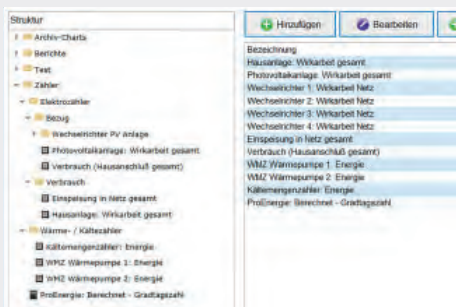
Struktur
Archiv-Charts
Berichte
Test
Zähler
Elektrozähler
Bezug
Wechselrichter PV Anlage
Photovoltaikanlage: Wirkarbeit gesamt
Verbrauch (Hausanschluß gesamt)
Verbrauch
Einspeisung in Netz gesamt
Hausanlage: Wirkarbeit gesamt
Wärme- / Kältezähler
Kältemengenzähler: Energie
WMZ Wärmepumpe 1: Energie
WMZ Wärmepumpe 2: Energie
ProEnergie: Berechnet - Gradtagszahl

Hinzufügen
Bearbeiten

Bezeichnung
Hausanlage: Wirkarbeit gesamt
Photovoltaikanlage: Wirkarbeit gesamt
Wechselrichter 1: Wirkarbeit Netz
Wechselrichter 2: Wirkarbeit Netz
Wechselrichter 3: Wirkarbeit Netz
Wechselrichter 4: Wirkarbeit Netz
Einspeisung in Netz gesamt
Verbrauch (Hausanschluß gesamt)
WMZ Wärmepumpe 1: Energie
WMZ Wärmepumpe 2: Energie
Kältemengenzähler: Energie
ProEnergie: Berechnet - Gradtagszahl